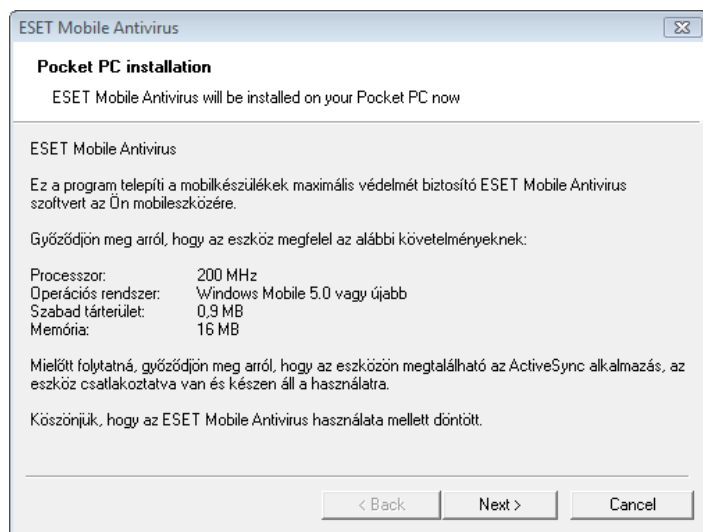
ESET Mobile Antivirus

Pocket PC installation

ESET Mobile Antivirus will be installed on your Pocket PC now

ESET Mobile Antivirus

Ez a program telepíti a mobilkészülékek maximális védelmét biztosító ESET Mobile Antivirus szoftvert az Ön mobileszközére.

Győződjön meg arról, hogy az eszköz megfelel az alábbi követelményeknek:

| | |
|---|---|
| Processzor: | 200 MHz |
| Operációs rendszer: | Windows Mobile 5.0 vagy újabb |
| Szabad tárterület: | 0,9 MB |
| Memória: | 16 MB |

Mielőtt folytatná, győződjön meg arról, hogy az eszközön megtalálható az ActiveSync alkalmazás, az eszköz csatlakoztatva van és készen áll a használatra.

Köszönjük, hogy az ESET Mobile Antivirus használata mellett döntött.

< Back Next > Cancel